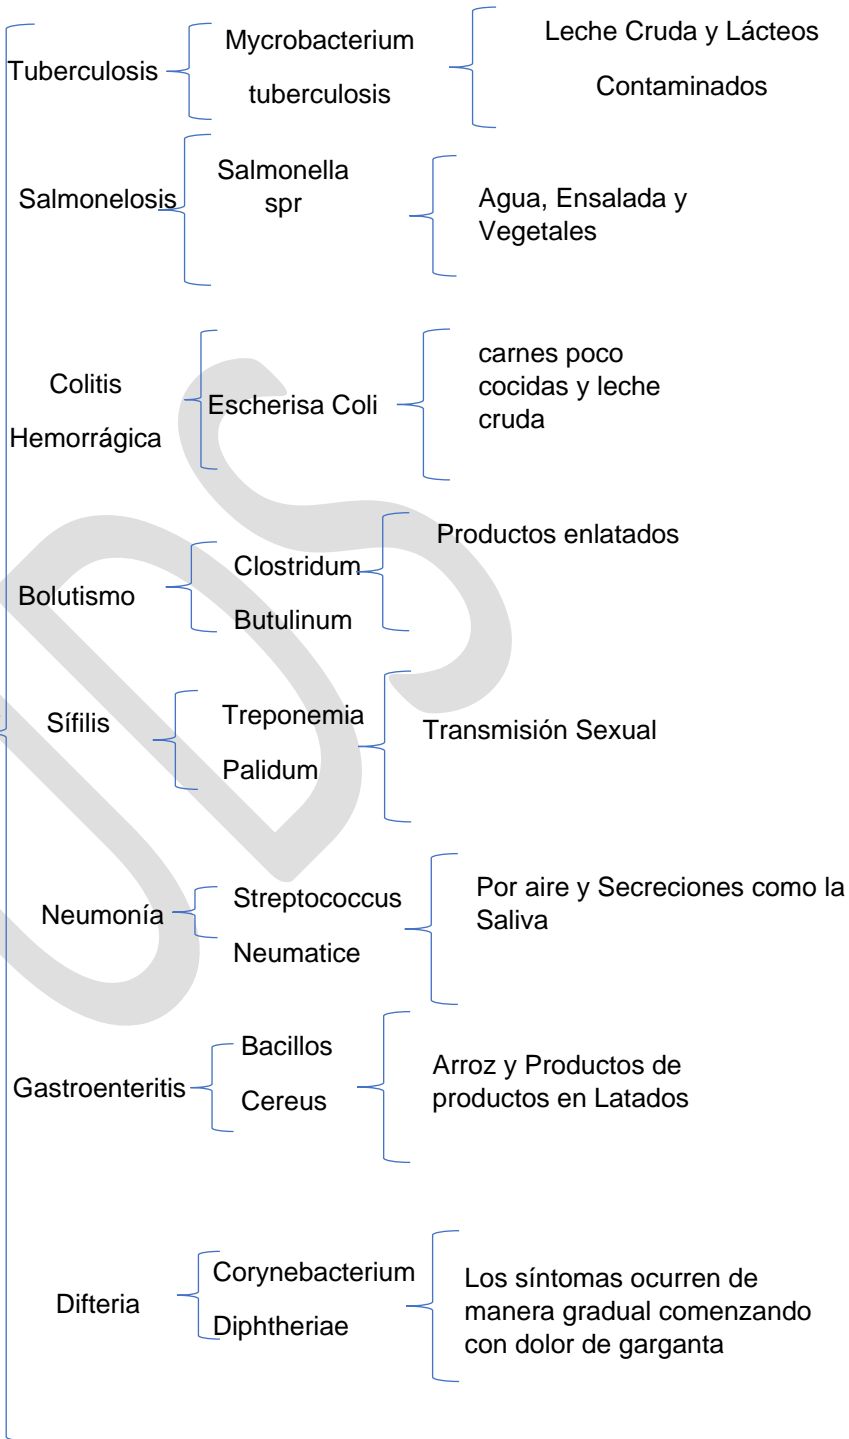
Tuberculosis
Mycrobacterium tuberculosis
Leche Cruda y Lácteos Contaminados

Salmonelosis
Salmonella spr
Agua, Ensalada y Vegetales

Colitis Hemorrágica
Escherisa Coli
carnes poco cocidas y leche cruda

Bolutismo
Clostridum Butulinum
Productos enlatados

Sífilis
Treponemia Palidum
Transmisión Sexual

Neumonía
Streptococcus Neumatice
Por aire y Secreciones como la Saliva

Gastroenteritis
Bacillos Cereus
Arroz y Productos de productos en Latados

Difteria
Corynebacterium Diphtheriae
Los síntomas ocurren de manera gradual comenzando con dolor de garganta